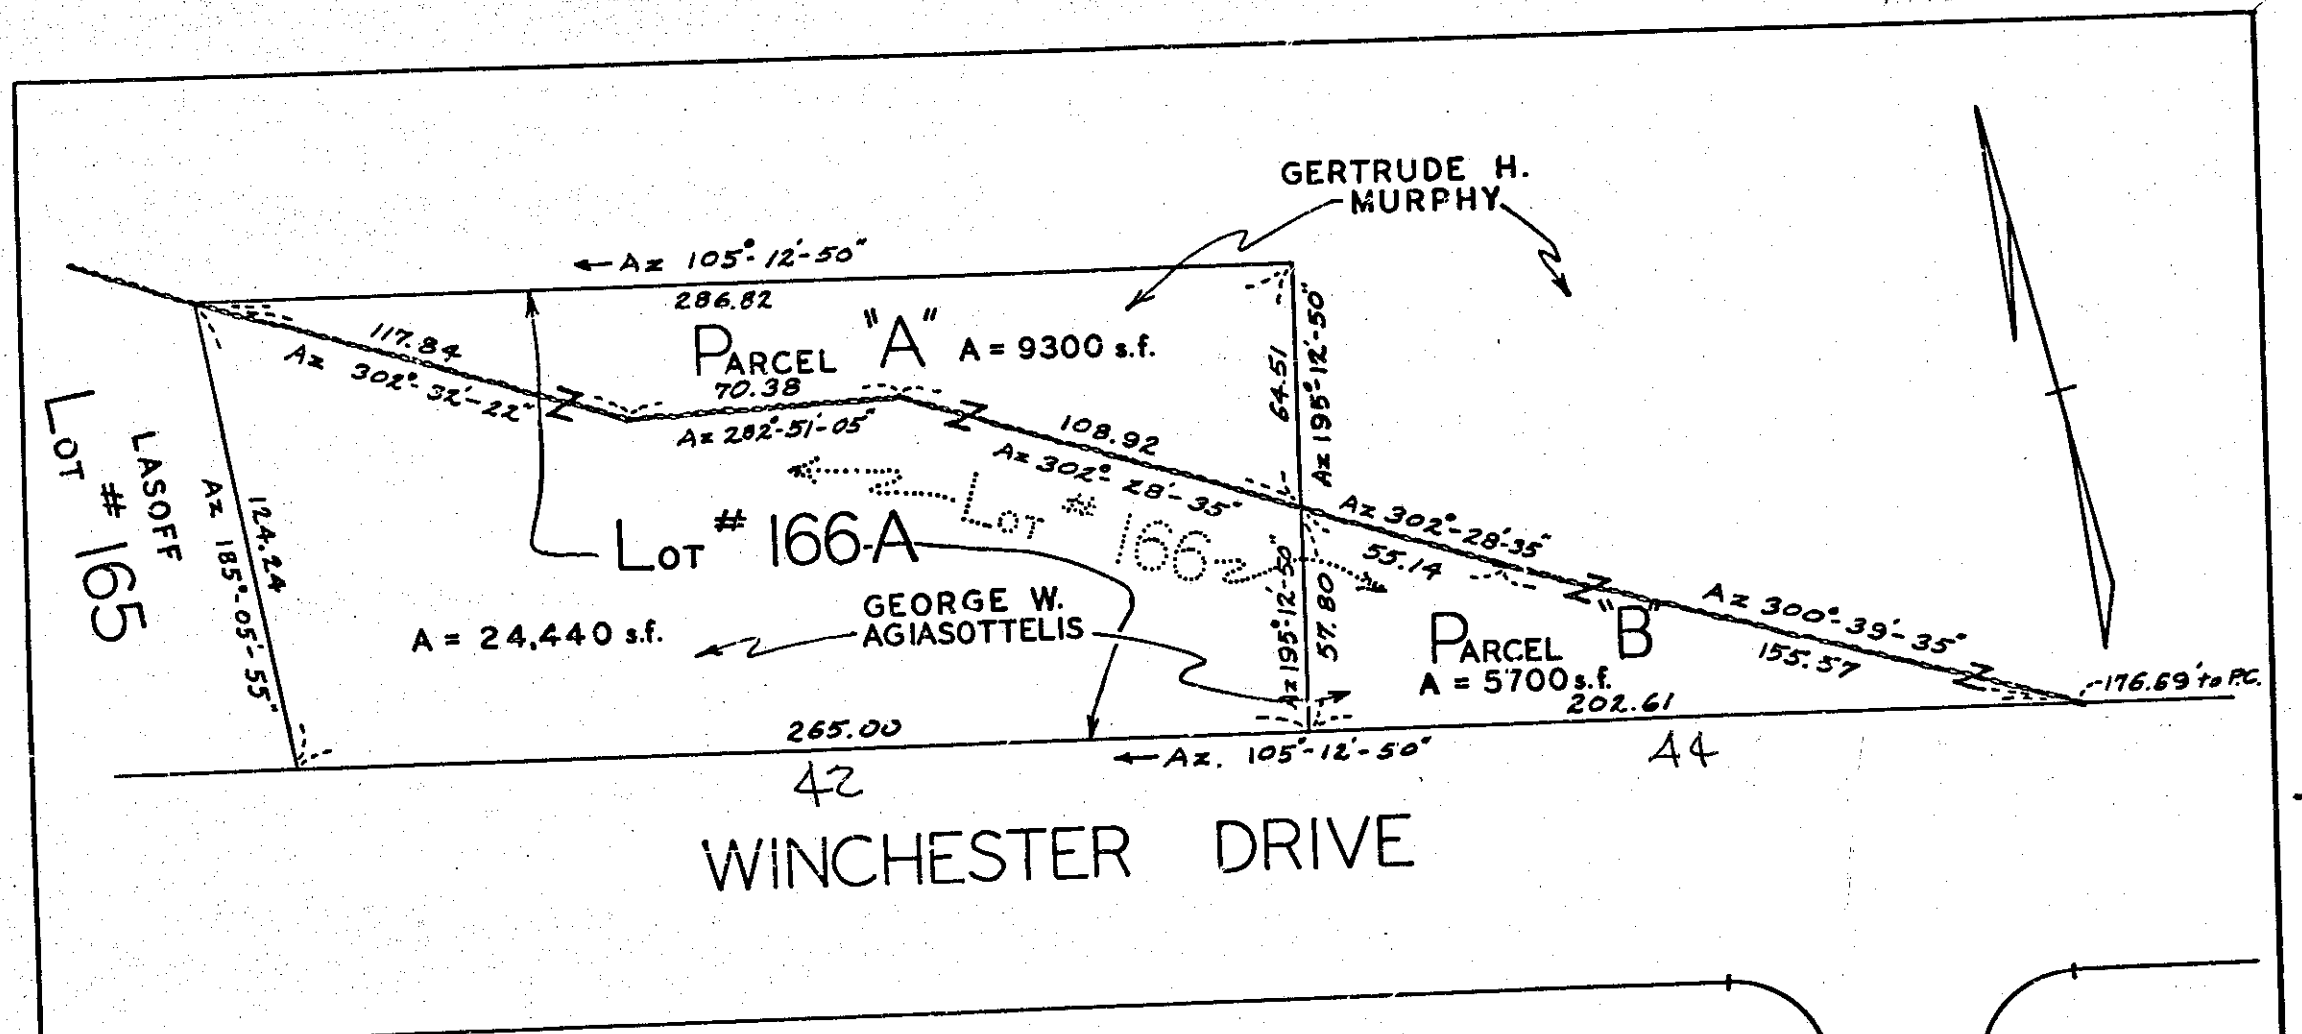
GERTRUDE H. MURPHY

← Az 105°-12'-50"

286.82

PARCEL "A" A = 9300 s.f.

117.84

Az 302°-32'-22"

70.38

Az 282°-51'-05"

108.92

Az 302°-28'-35"

64.51

Az 195°-12'-50"

Az 302°-28'-35"

55.14

LOT # 166

LASOFF

LOT # 165

Az. 185°-05'-55"

124.24

LOT # 166-A

A = 24,440 s.f.

GEORGE W. AGIASOTTELIS

57.80

Az 195°-12'-50"

PARCEL "B"

A = 5700 s.f.

Az 300°-39'-35"

155.57

176.69' to P.C.

202.61

265.00

← Az. 105°-12'-50"

42

44

WINCHESTER DRIVE